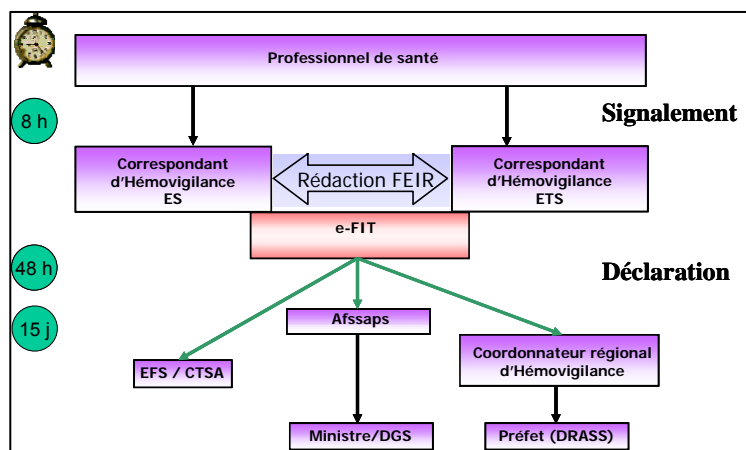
Professionnel de santé

8 h

Signalement

Correspondant d'Hémovigilance ES

Rédaction FEIR

Correspondant d'Hémovigilance ETS

e-FIT

48 h

Déclaration

15 j

Afssaps

EFS / CTSA

Coordonnateur régional d'Hémovigilance

Ministre/DGS

Préfet (DRASS)